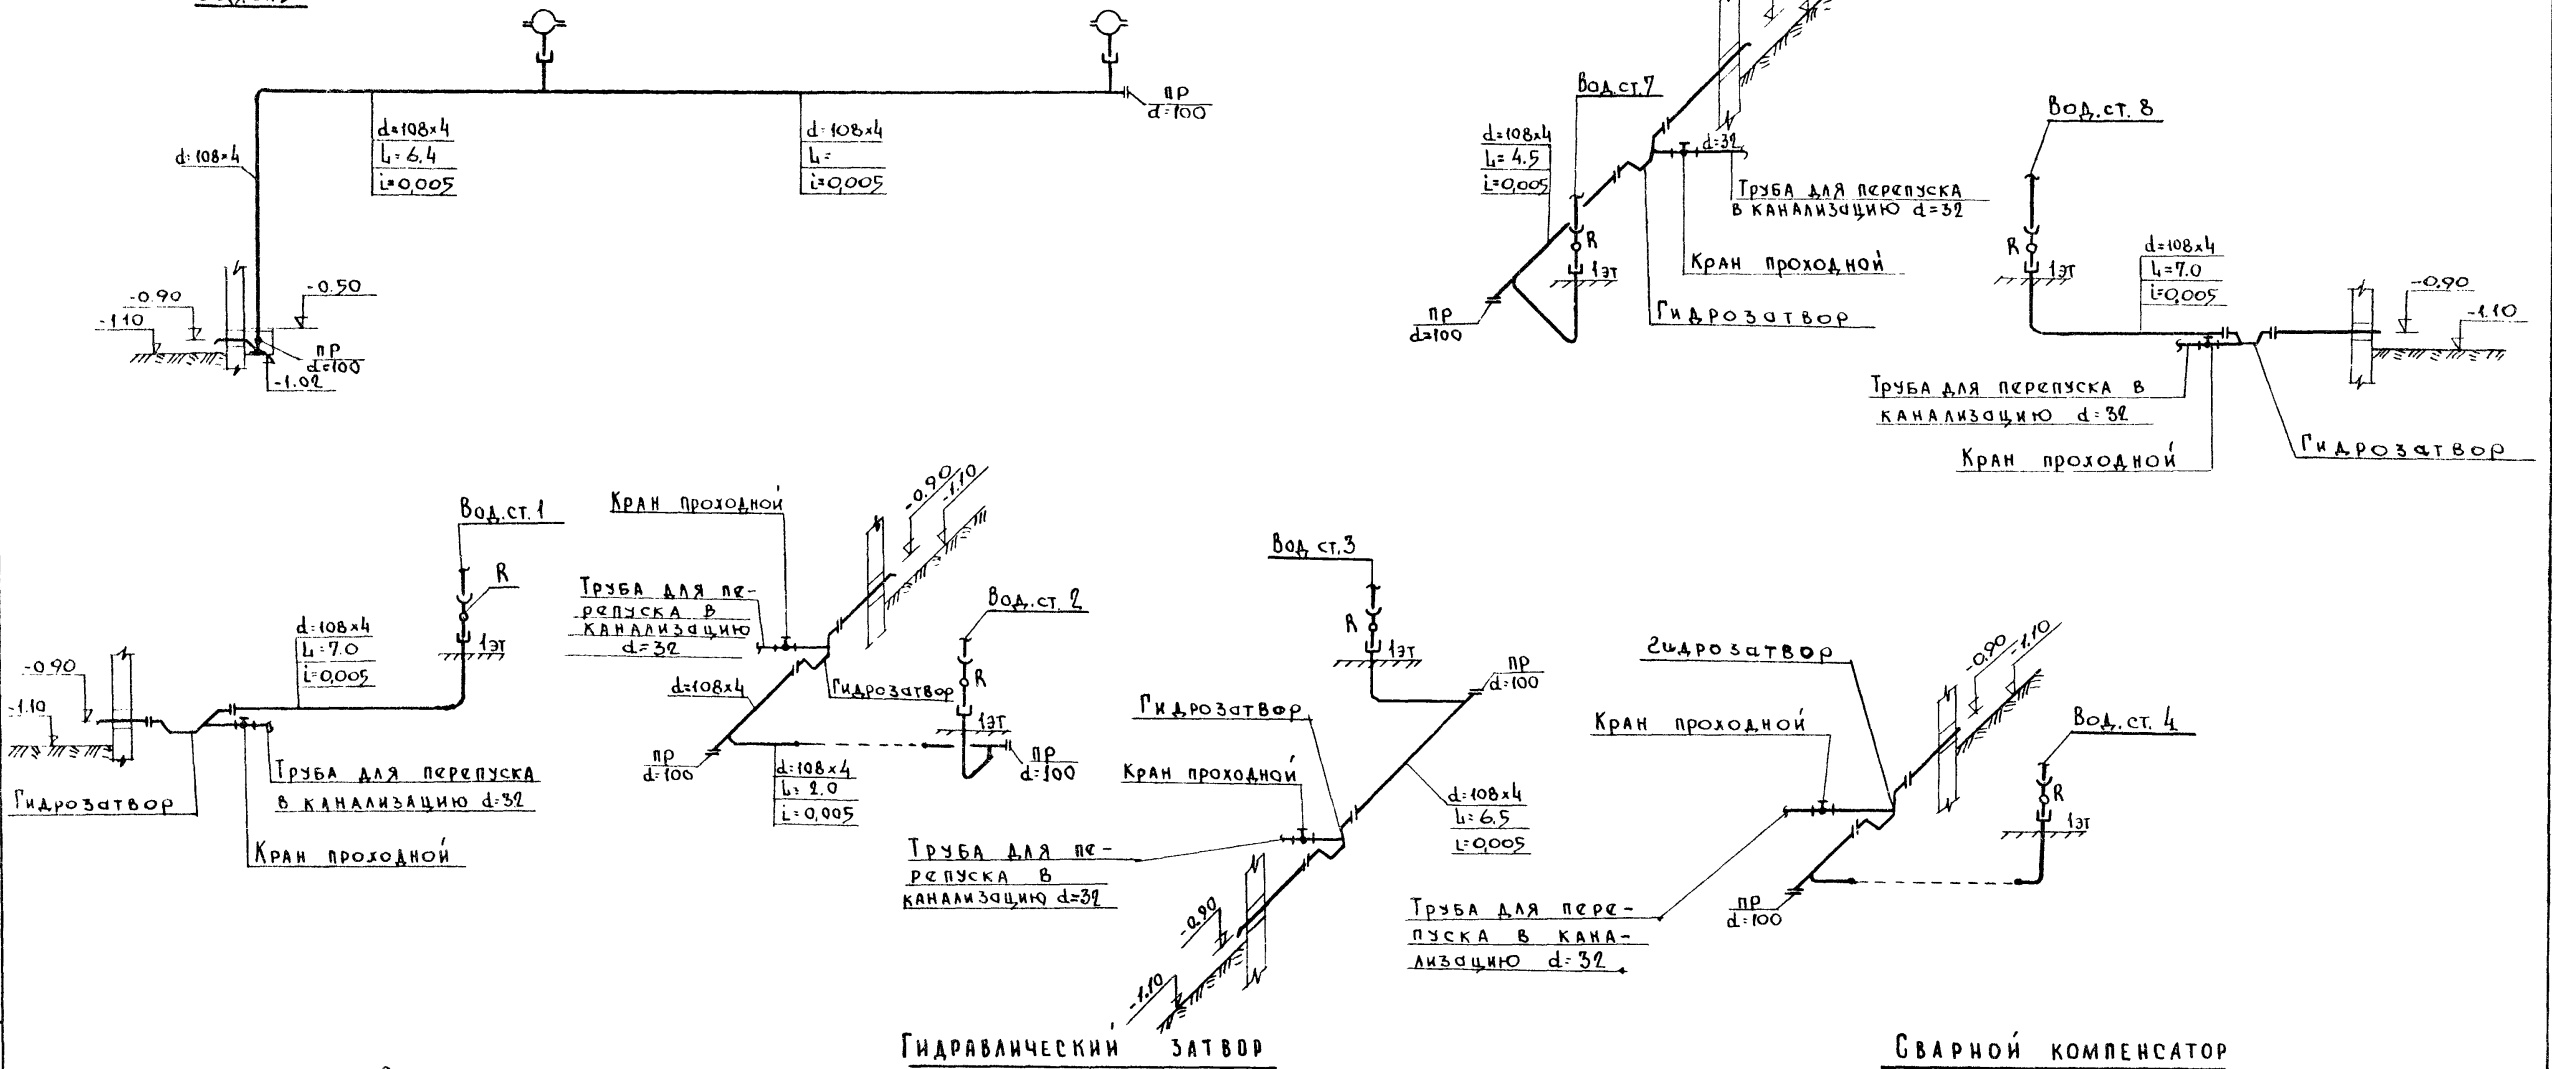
пр
d=100

d=108×4
L=6.4
i=0,005

d=108×4
L=
i=0,005

d=108×4

-0.90
-1.10
-0.50
пр
d=100
-1.02

Вод.ст.7
d=108×4
L=4.5
i=0,005
d=32
Труба для перепуска в канализацию d=32
R
1эт
Кран проходной
пр
d=100
Гидрозатвор

Вод.ст. 8
R
1эт
d=108×4
L=7.0
i=0,005
-0.90
-1.10
Труба для перепуска в канализацию d=32
Гидрозатвор
Кран проходной

Вод.ст.1
R
d=108×4
L=7.0
i=0,005
1эт
-0.90
-1.10
Труба для перепуска в канализацию d=32
Гидрозатвор
Кран проходной

Кран проходной
-0.90
-1.10
Труба для перепуска в канализацию d=32
Вод.ст. 2
Гидрозатвор
R
1эт
d=108×4
пр
d=100
пр
d=100
d=108×4
L=2.0
i=0,005

Вод.ст.3
R
1эт
пр
d=100
Гидрозатвор
Кран проходной
d=108×4
L=6.5
i=0,005
Труба для перепуска в канализацию d=32
-0.90
-1.10

Гидрозатвор
-0.90
-1.10
Кран проходной
Вод.ст. 4
R
1эт
пр
d=100
Труба для перепуска в канализацию d=32

Гидравлический затвор

Сварной компенсатор